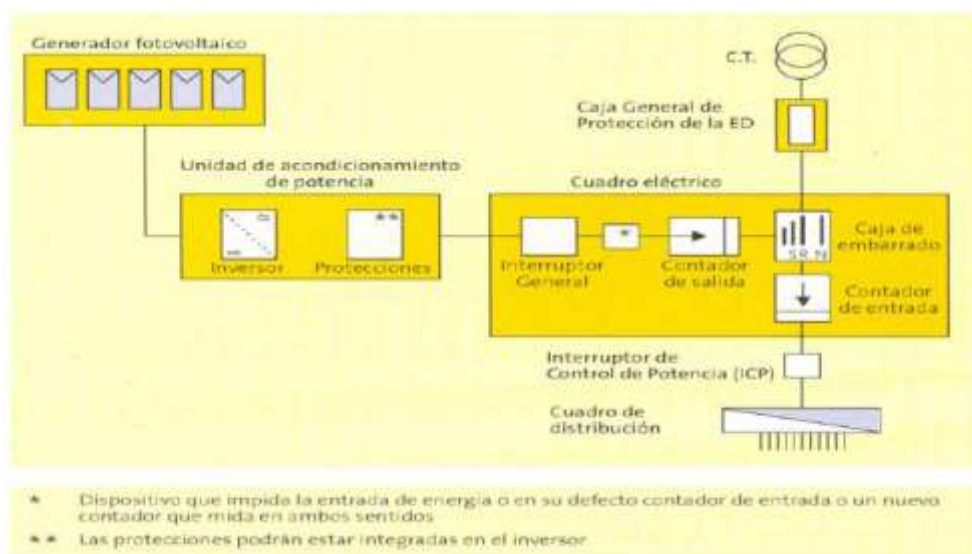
Generador fotovoltaico

C.T.

Caja General de Protección de la ED

Unidad de acondicionamiento de potencia

Cuadro eléctrico

Inversor

Protecciones

Interruptor General

*

Contador de salida

SR N

Caja de embarrado

Contador de entrada

Interruptor de Control de Potencia (ICP)

Cuadro de distribución

* Dispositivo que impida la entrada de energía o en su defecto contador de entrada o un nuevo contador que mida en ambos sentidos

** Las protecciones podrán estar integradas en el inversor